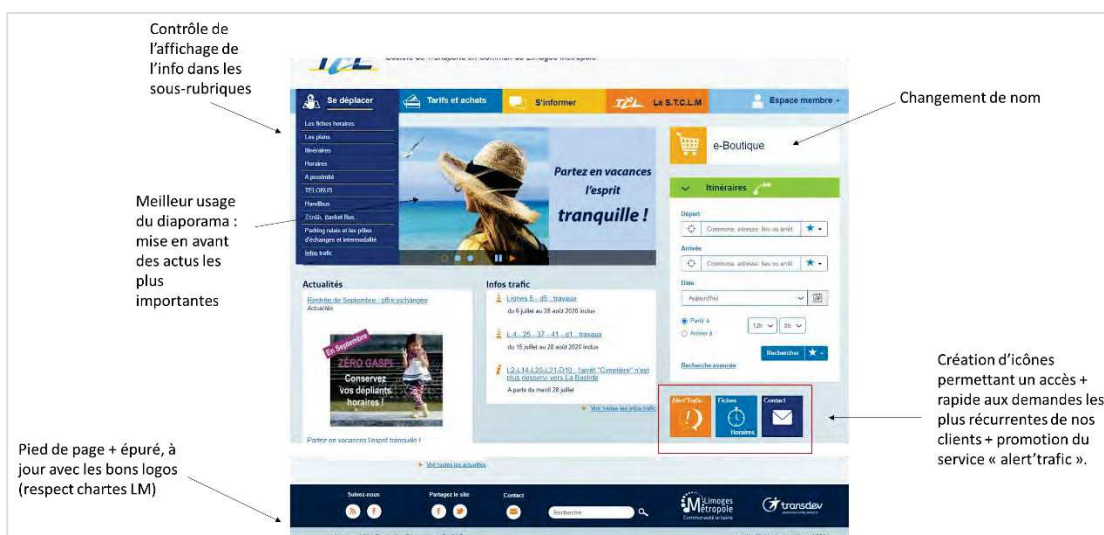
Contrôle de l'affichage de l'info dans les sous-rubriques

Changement de nom

Meilleur usage du diaporama : mise en avant des actus les plus importantes

Création d'icônes permettant un accès + rapide aux demandes les plus récurrentes de nos clients + promotion du service « alert'trafic ».

Pied de page + épuré, à jour avec les bons logos (respect chartes LM)

TCL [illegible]

Se déplacer
Tarifs et achats
S'informer
La S.T.C.L.M
Espace membre

Les fiches horaires
Les plans
Itinéraires
Horaires
A proximité
TELOBUS
Handibus
Zénith, Stadium bus
Parking relais et les pôles d'échanges et intermodalité
Infos trafic

Partez en vacances l'esprit tranquille !

e-Boutique

Itinéraires
Départ
Commune, adresse, lieu ou arrêt
Arrivée
Commune, adresse, lieu ou arrêt
Date
Aujourd'hui
Partir à
Arriver à
12h 35
Rechercher
Recherche avancée

Actualités
Rentrée de Septembre : offre échangée
Actualités
En Septembre
ZÉRO GASPI
Conservez vos dépliants horaires !
Partez en vacances l'esprit tranquille !

Infos trafic
Lignes 5 - d5 : travaux
du 6 juillet au 28 août 2020 inclus
L 4 - 25 - 37 - 41 - d1 : travaux
du 15 juillet au 28 août 2020 inclus
L2-L14-L20-L21-D10 : l'arrêt "Cimetière" n'est plus desservi vers La Bastide
A partir du mardi 28 juillet
Voir toutes les infos trafic

Alert'Trafic
Fiches Horaires
Contact

Voir toutes les actualités

Suivez-nous
Partagez le site
Contact
Recherche
Limoges Métropole
transdev